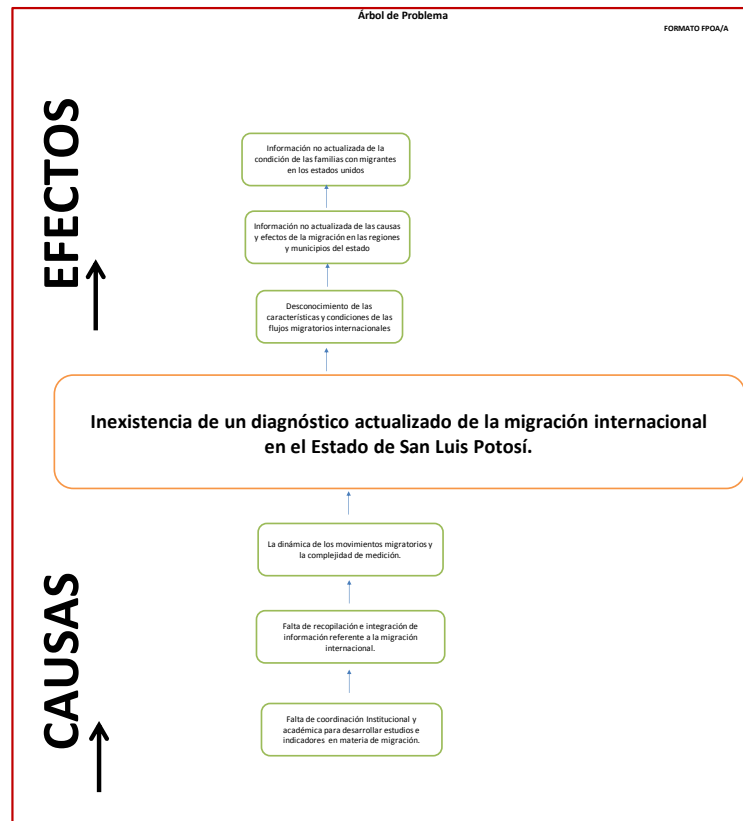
Árbol de Problema

FORMATO FPOA/A

EFECTOS

Información no actualizada de la condición de las familias con migrantes en los estados unidos

Información no actualizada de las causas y efectos de la migración en las regiones y municipios del estado

Desconocimiento de las características y condiciones de las flujos migratorios internacionales

Inexistencia de un diagnóstico actualizado de la migración internacional en el Estado de San Luis Potosí.

La dinámica de los movimientos migratorios y la complejidad de medición.

Falta de recopilación e integración de información referente a la migración internacional.

Falta de coordinación Institucional y académica para desarrollar estudios e indicadores en materia de migración.

CAUSAS